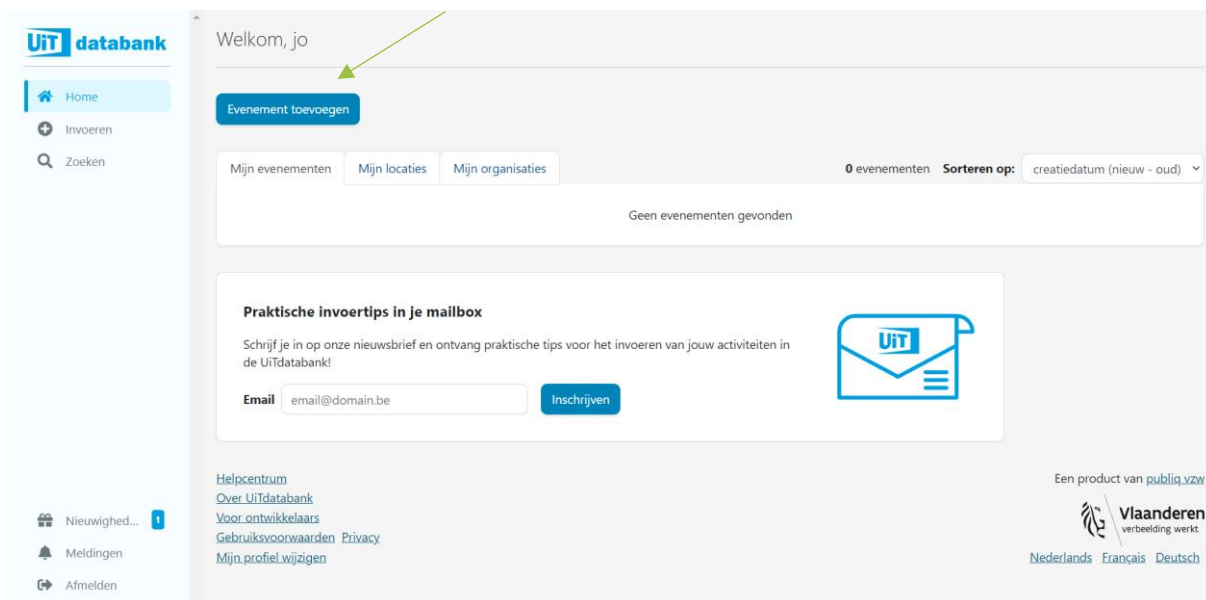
UiT databank

Home
Invoeren
Zoeken

Welkom, jo

Evenement toevoegen

Mijn evenementen | Mijn locaties | Mijn organisaties

0 evenementen Sorteren op: creatiedatum (nieuw - oud)

Geen evenementen gevonden

Praktische invoertips in je mailbox

Schrijf je in op onze nieuwsbrief en ontvang praktische tips voor het invoeren van jouw activiteiten in de UiTdatabank!

Email email@domain.be Inschrijven

UiT

Helpcentrum
Over UiTdatabank
Voor ontwikkelaars
Gebruiksvoorwaarden Privacy
Mijn profiel wijzigen

Een product van publiq vzw

Vlaanderen
verbeelding werkt

Nederlands Français Deutsch

Nieuwighed... 1
Meldingen
Afmelden